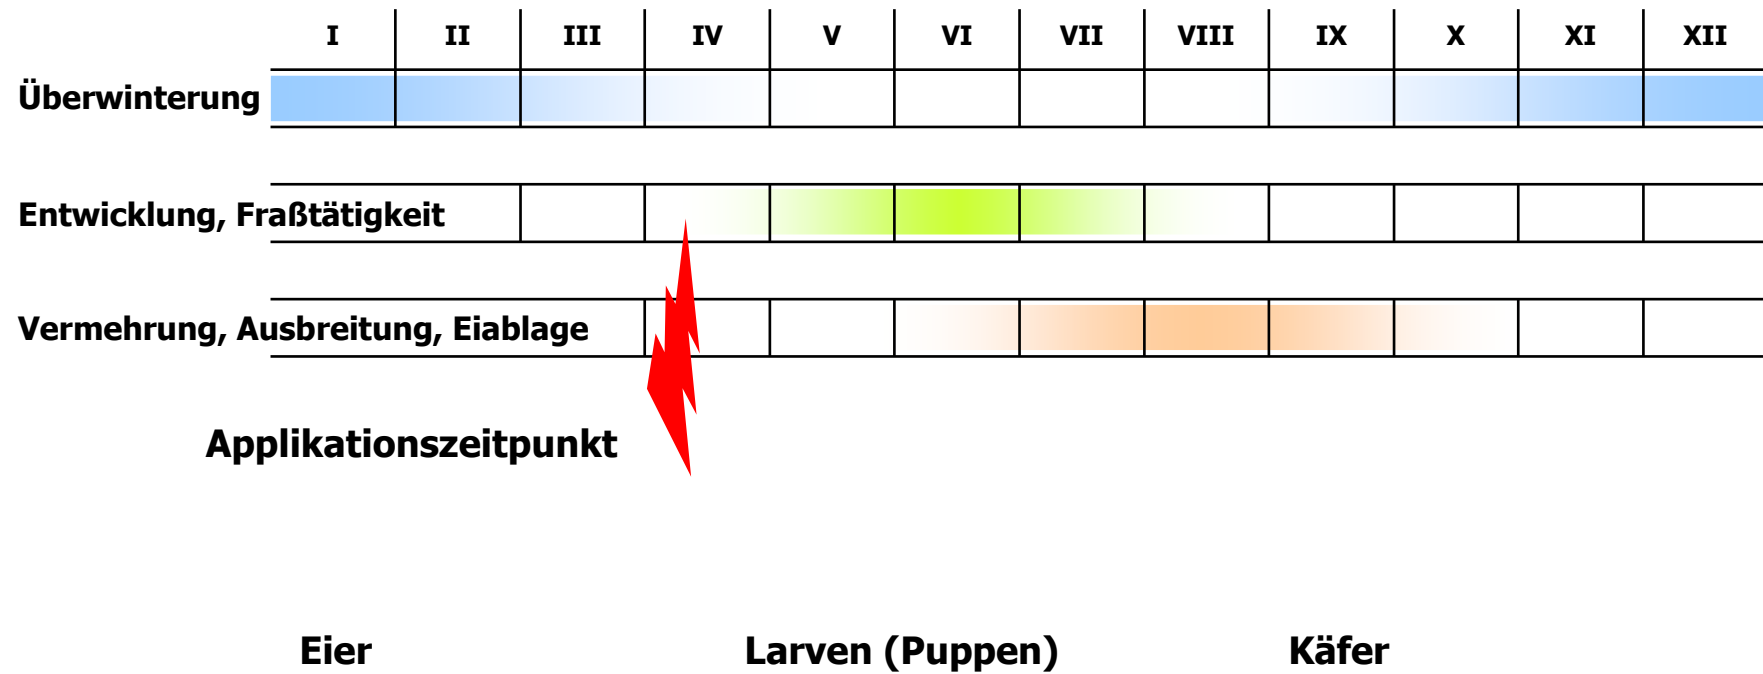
| | I | II | III | IV | V | VI | VII | VIII | IX | X | XI | XII |
|---|---|---|---|---|---|---|---|---|---|---|---|---|
| Überwinterung | | | | | | | | | | | | |
| Entwicklung, Fraßtätigkeit | | | | | | | | | | | | |
| Vermehrung, Ausbreitung, Eiablage | | | | | | | | | | | | |

Applikationszeitpunkt

Eier

Larven (Puppen)

Käfer